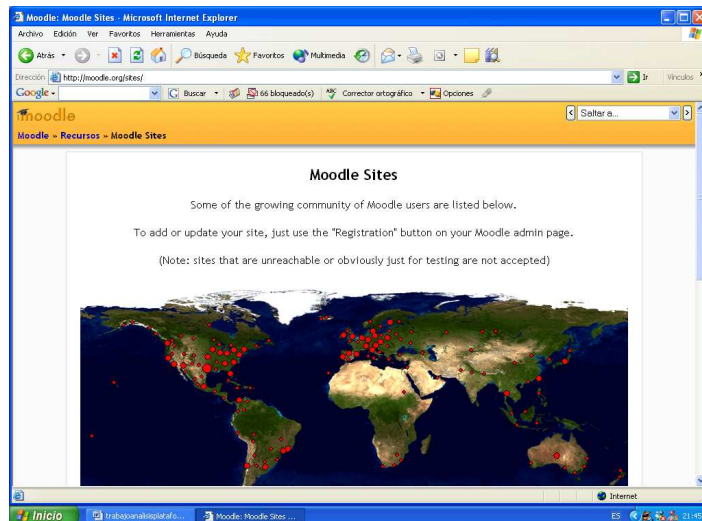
Moodle: Moodle Sites - Microsoft Internet Explorer

Archivo Edición Ver Favoritos Herramientas Ayuda

Atrás Búsqueda Favoritos Multimedia

Dirección http://moodle.org/sites/ Ir Vínculos

Google Buscar 66 bloqueado(s) Corrector ortográfico Opciones

moodle

Saltar a...

Moodle » Recursos » Moodle Sites

Moodle Sites

Some of the growing community of Moodle users are listed below.

To add or update your site, just use the "Registration" button on your Moodle admin page.

(Note: sites that are unreachable or obviously just for testing are not accepted)

Internet

Inicio trabajoanalisisplatafo... Moodle: Moodle Sites ... ES 21:45